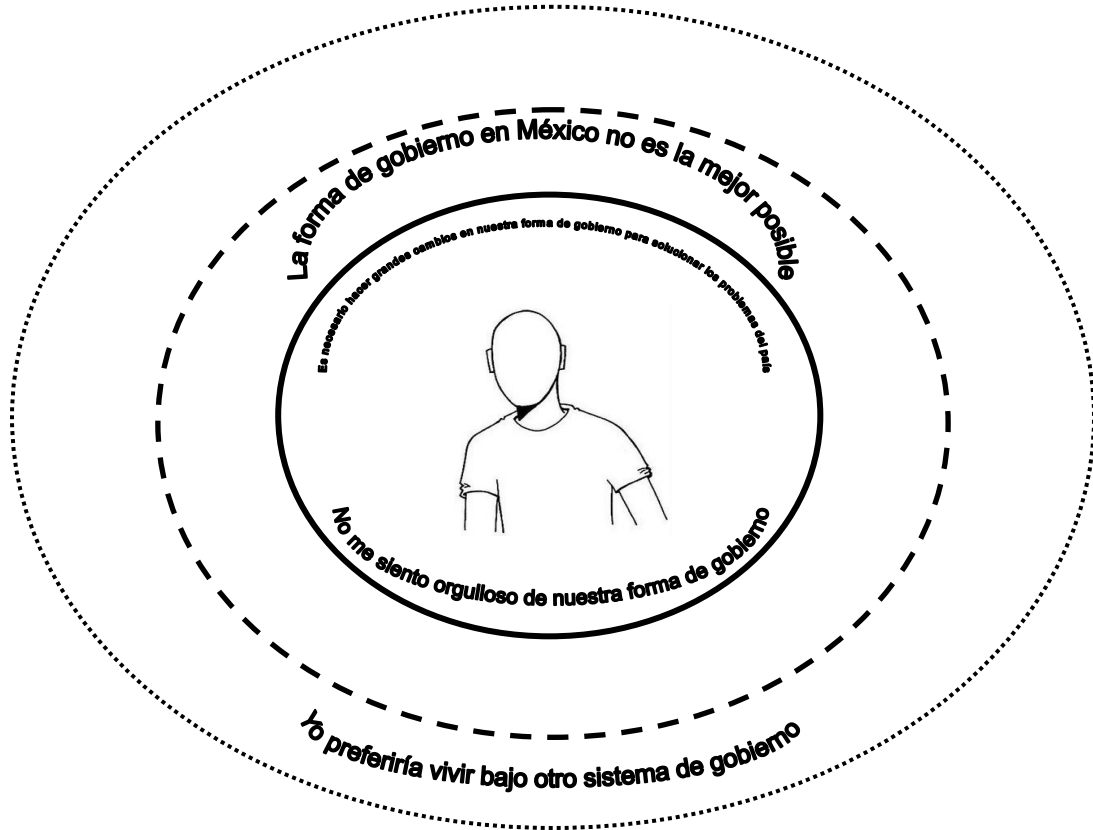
La forma de gobierno en México no es la mejor posible

Es necesario hacer grandes cambios en nuestra forma de gobierno para solucionar los problemas del país

No me siento orgulloso de nuestra forma de gobierno

Yo preferiría vivir bajo otro sistema de gobierno